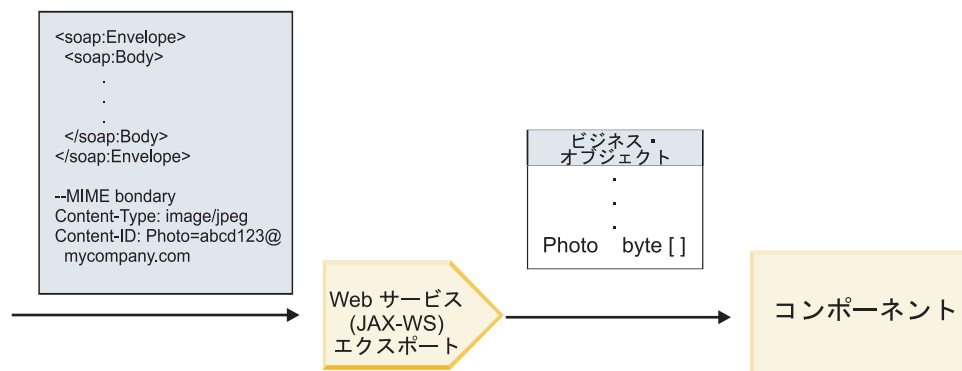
<soap:Envelope>
<soap:Body>
.
.
.
</soap:Body>
</soap:Envelope>

--MIME bondary
Content-Type: image/jpeg
Content-ID: Photo=abcd123@mycompany.com

ビジネス・オブジェクト
.
.
.
Photo byte [ ]

Web サービス (JAX-WS) エクスポート

コンポーネント